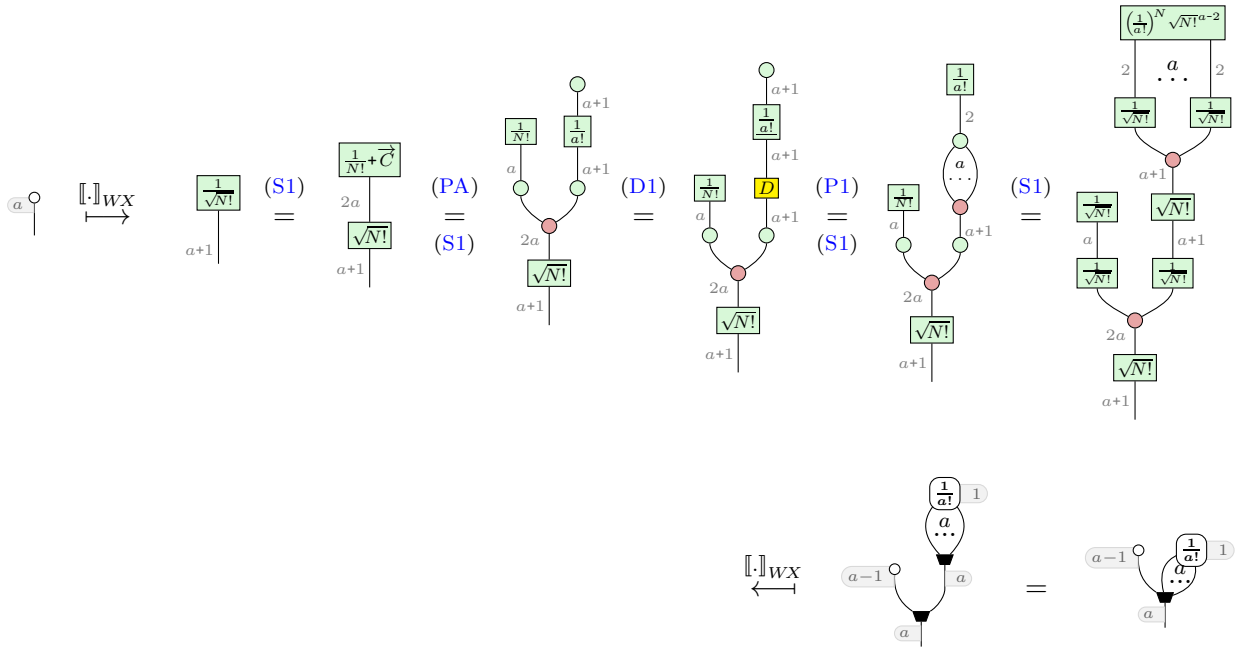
$a$ $\overset{[\![\cdot]\!]_{WX}}{\longmapsto}$ $\frac{1}{\sqrt{N!}}$ $a+1$ (S1) $=$ $\frac{1}{N!}+\overrightarrow{C}$ $2a$ $\sqrt{N!}$ $a+1$ (PA) $=$ (S1) $\frac{1}{N!}$ $\frac{1}{a!}$ $a+1$ $a$ $a+1$ $2a$ $\sqrt{N!}$ $a+1$ (D1) $=$ $a+1$ $\frac{1}{a!}$ $a+1$ $\frac{1}{N!}$ $D$ $a$ $a+1$ $2a$ $\sqrt{N!}$ $a+1$ (P1) $=$ (S1) $\frac{1}{a!}$ $2$ $\frac{1}{N!}$ $a$ $a$ $a+1$ $2a$ $\sqrt{N!}$ $a+1$ (S1) $=$ $\left(\frac{1}{a!}\right)^N \sqrt{N!}^{a-2}$ $2$ $a$ $2$ $\frac{1}{\sqrt{N!}}$ $\frac{1}{\sqrt{N!}}$ $a+1$ $\frac{1}{\sqrt{N!}}$ $\sqrt{N!}$ $a$ $a+1$ $\frac{1}{\sqrt{N!}}$ $\frac{1}{\sqrt{N!}}$ $2a$ $\sqrt{N!}$ $a+1$

$\overset{[\![\cdot]\!]_{WX}}{\longleftarrow}$ $\frac{1}{a!}$ $1$ $a$ $a-1$ $a$ $a$ $=$ $a-1$ $\frac{1}{a!}$ $1$ $a$ $a$